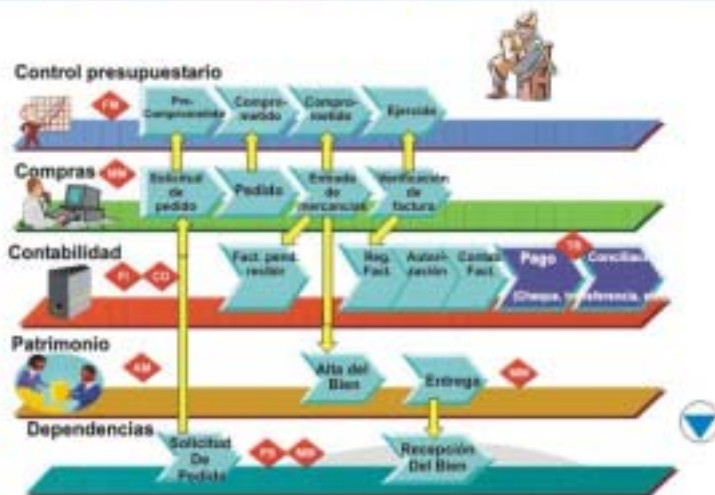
Control presupuestario

FM

Pre-Comprometido

Comprometido

Comprometido

Ejercido

Compras

MM

Solicitud de pedido

Pedido

Entrada de mercancías

Verificación de factura

Contabilidad

FI

CO

Fact. pend. recibir

Reg. Fact.

Autorización

Contab. Fact.

Pago

TR

Concilia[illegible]

(Cheque, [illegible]eferencia, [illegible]

Patrimonio

AM

Alta del Bien

Entrega

MM

Dependencias

Solicitud De Pedido

PS

MM

Recepción Del Bien